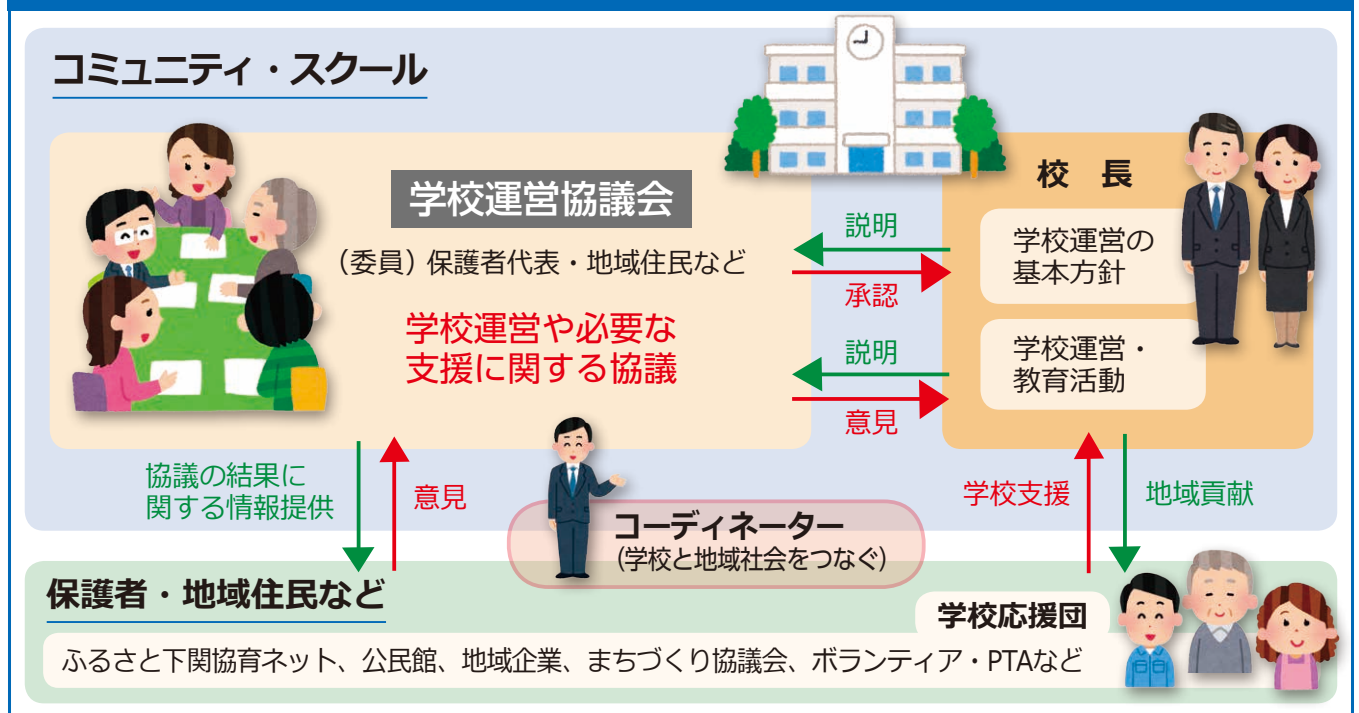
コミュニティ・スクール

学校運営協議会

（委員）保護者代表・地域住民など

学校運営や必要な支援に関する協議

説明

承認

説明

意見

校　長

学校運営の基本方針

学校運営・教育活動

協議の結果に関する情報提供

意見

コーディネーター
（学校と地域社会をつなぐ）

学校支援

地域貢献

保護者・地域住民など

学校応援団

ふるさと下関協育ネット、公民館、地域企業、まちづくり協議会、ボランティア・PTAなど